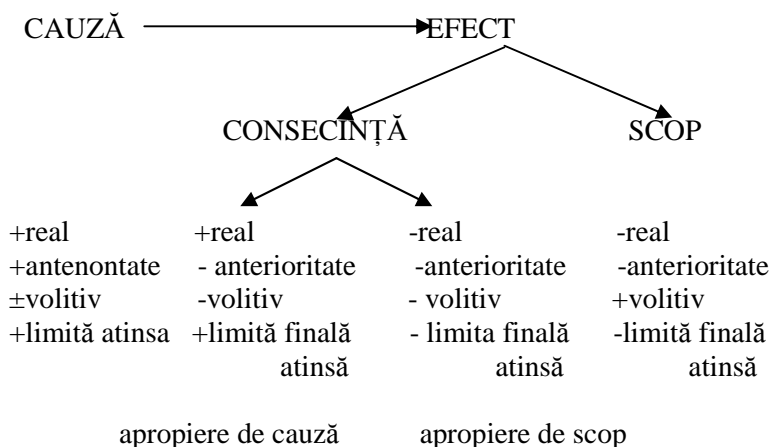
CAUZĂ EFECT

CONSECINȚĂ SCOP

+real
+antenontate
±volitiv
+limită atinsa

+real
- anterioritate
-volitiv
+limită finală atinsă

-real
-anterioritate
- volitiv
- limita finală atinsă

-real
-anterioritate
+volitiv
-limită finală atinsă

apropiere de cauză apropiere de scop